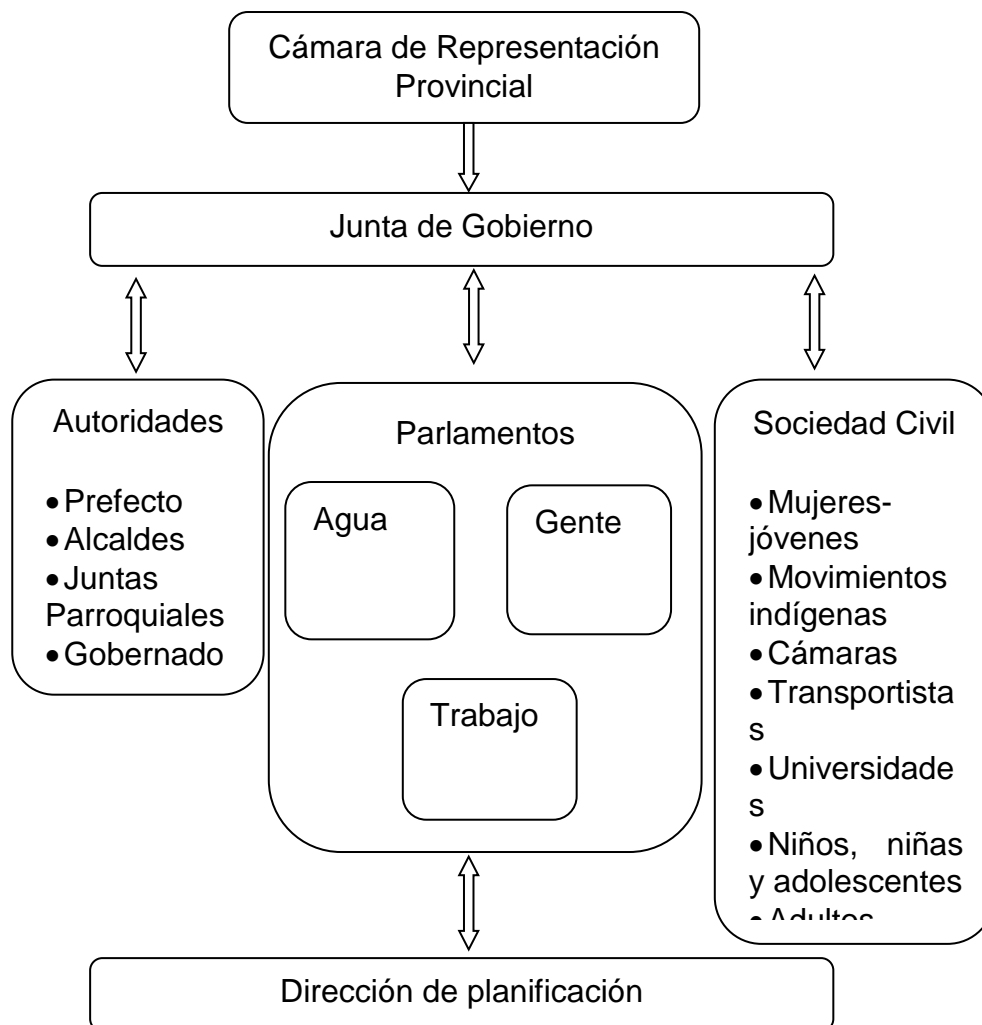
Cámara de Representación Provincial

Junta de Gobierno

Autoridades

- Prefecto
- Alcaldes
- Juntas Parroquiales
- Gobernado

Parlamentos

Agua

Gente

Trabajo

Sociedad Civil

- Mujeres-jóvenes
- Movimientos indígenas
- Cámaras
- Transportistas
- Universidades
- Niños, niñas y adolescentes
- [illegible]

Dirección de planificación